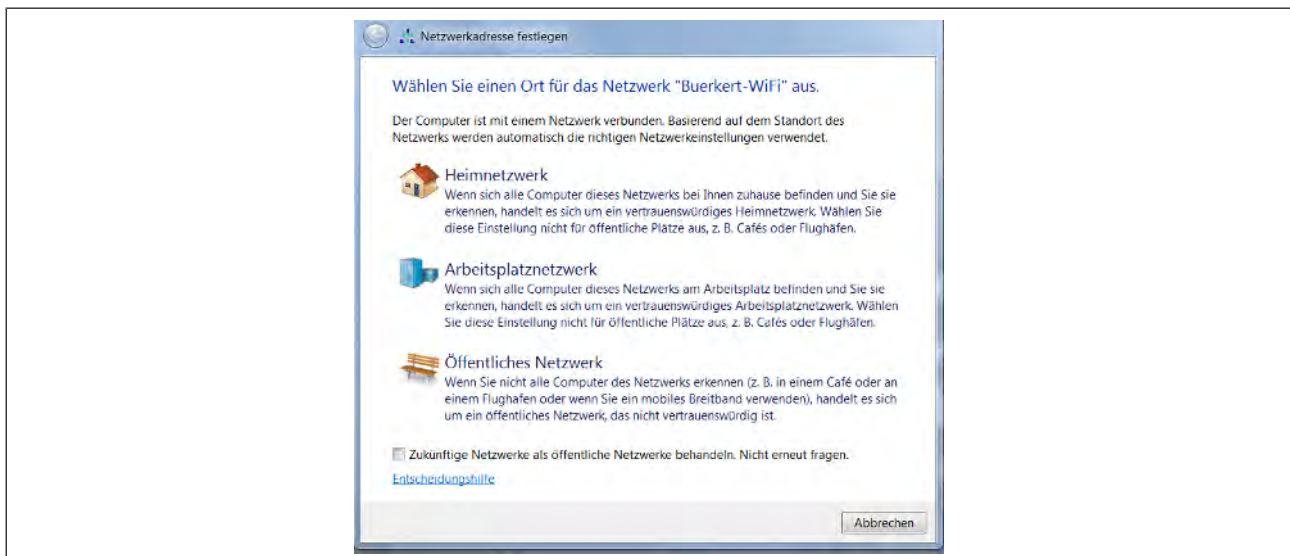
Netzwerkadresse festlegen

Wählen Sie einen Ort für das Netzwerk "Buerkert-WiFi" aus.

Der Computer ist mit einem Netzwerk verbunden. Basierend auf dem Standort des Netzwerks werden automatisch die richtigen Netzwerkeinstellungen verwendet.

Heimnetzwerk
Wenn sich alle Computer dieses Netzwerks bei Ihnen zuhause befinden und Sie sie erkennen, handelt es sich um ein vertrauenswürdiges Heimnetzwerk. Wählen Sie diese Einstellung nicht für öffentliche Plätze aus, z. B. Cafés oder Flughäfen.

Arbeitsplatznetzwerk
Wenn sich alle Computer dieses Netzwerks am Arbeitsplatz befinden und Sie sie erkennen, handelt es sich um ein vertrauenswürdiges Arbeitsplatznetzwerk. Wählen Sie diese Einstellung nicht für öffentliche Plätze aus, z. B. Cafés oder Flughäfen.

Öffentliches Netzwerk
Wenn Sie nicht alle Computer des Netzwerks erkennen (z. B. in einem Café oder an einem Flughafen oder wenn Sie ein mobiles Breitband verwenden), handelt es sich um ein öffentliches Netzwerk, das nicht vertrauenswürdig ist.

Zukünftige Netzwerke als öffentliche Netzwerke behandeln. Nicht erneut fragen.

Entscheidungshilfe

Abbrechen